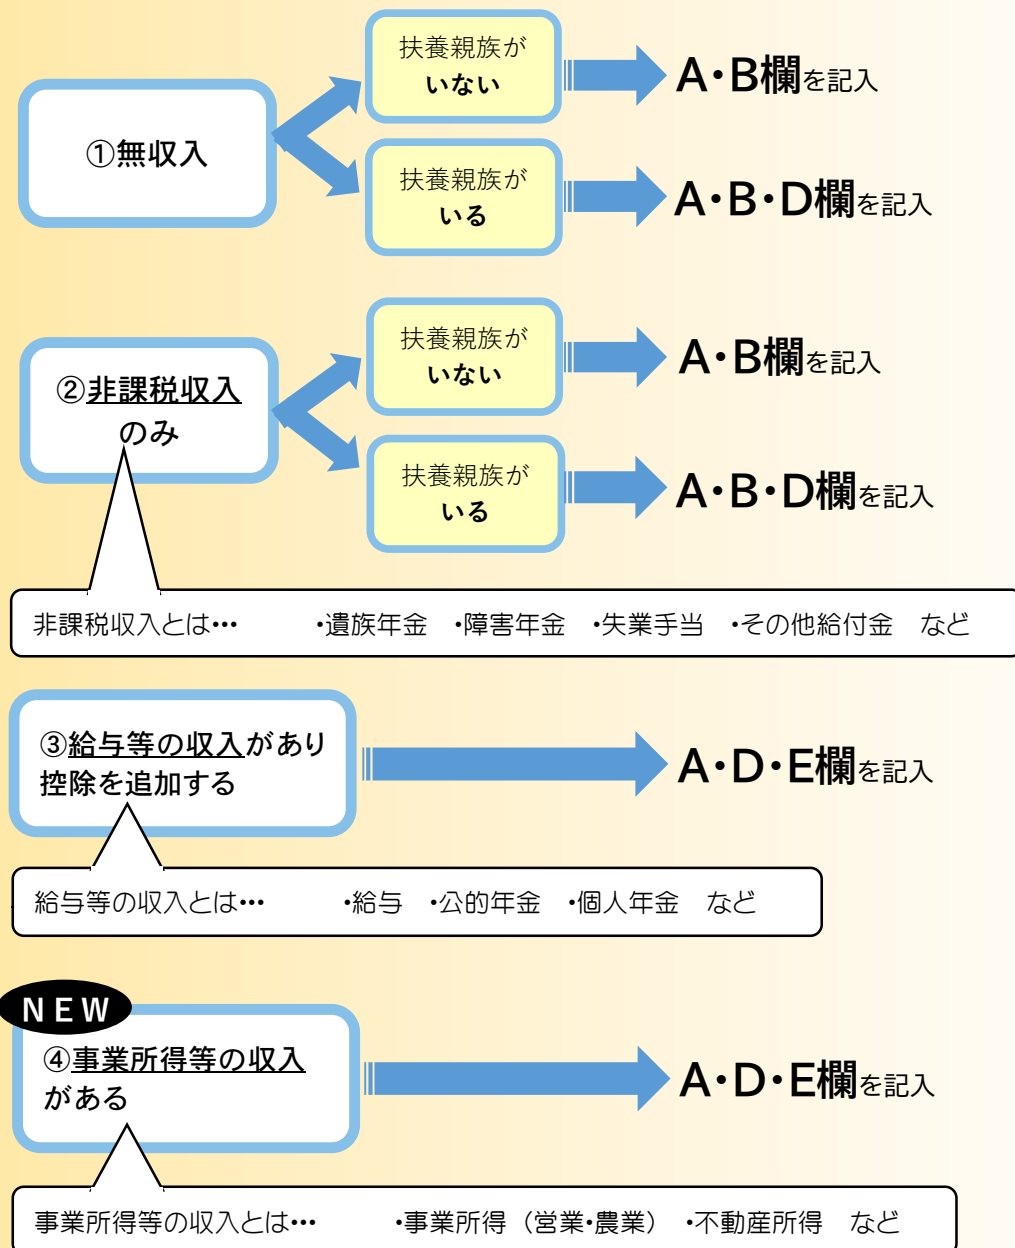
①無収入

扶養親族がいない

A・B欄を記入

扶養親族がいる

A・B・D欄を記入

②非課税収入のみ

扶養親族がいない

A・B欄を記入

扶養親族がいる

A・B・D欄を記入

非課税収入とは…　・遺族年金　・障害年金　・失業手当　・その他給付金　など

③給与等の収入があり控除を追加する

A・D・E欄を記入

給与等の収入とは…　・給与　・公的年金　・個人年金　など

NEW

④事業所得等の収入がある

A・D・E欄を記入

事業所得等の収入とは…　・事業所得（営業・農業）　・不動産所得　など